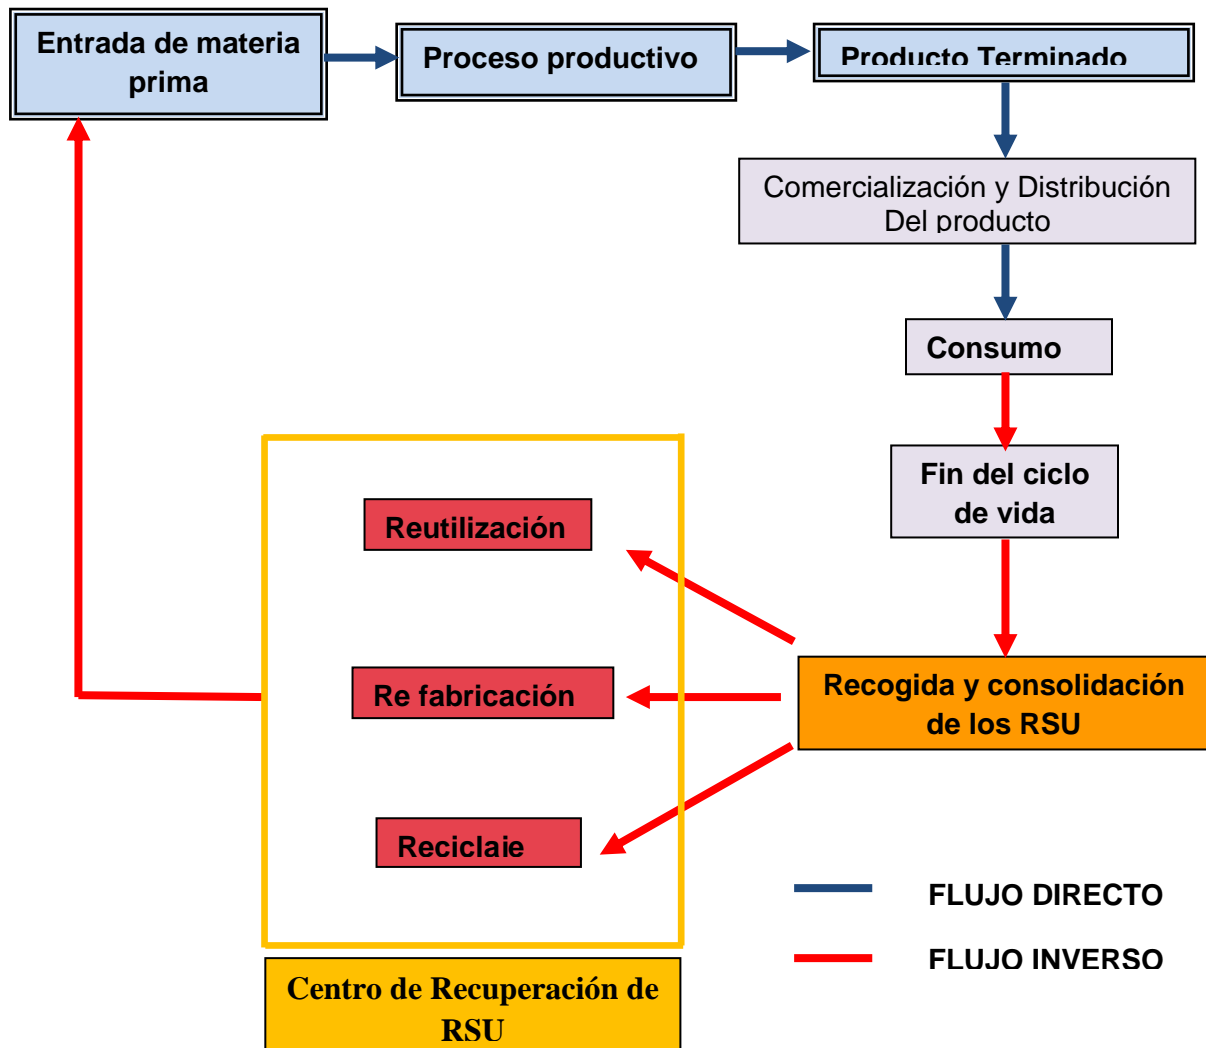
Entrada de materia prima

Proceso productivo

Producto Terminado

Comercialización y Distribución Del producto

Consumo

Fin del ciclo de vida

Recogida y consolidación de los RSU

Reutilización

Re fabricación

Reciclaje

Centro de Recuperación de RSU

FLUJO DIRECTO

FLUJO INVERSO